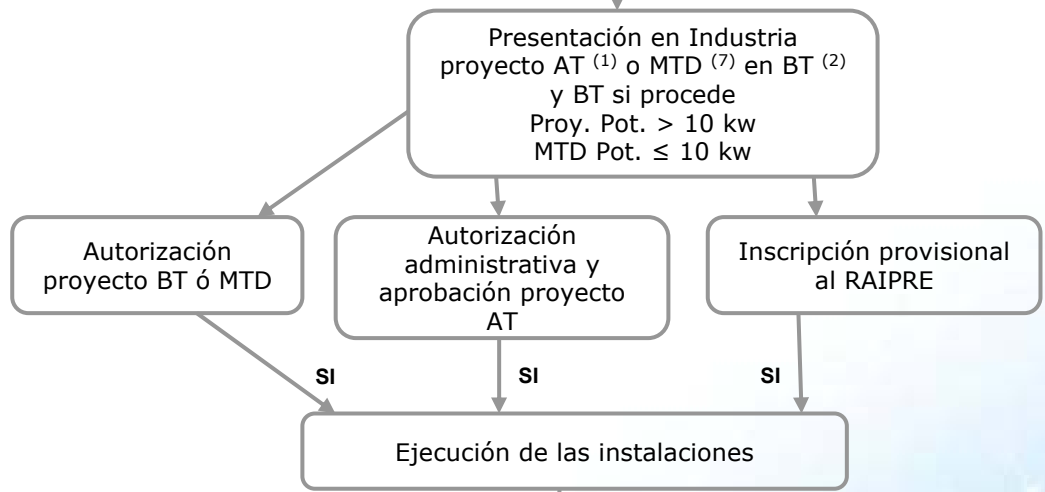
Presentación en Industria proyecto AT $^{(1)}$ o MTD $^{(7)}$ en BT $^{(2)}$ y BT si procede
Proy. Pot. > 10 kw
MTD Pot. ≤ 10 kw

Autorización proyecto BT ó MTD

Autorización administrativa y aprobación proyecto AT

Inscripción provisional al RAIPRE

SI

SI

SI

Ejecución de las instalaciones